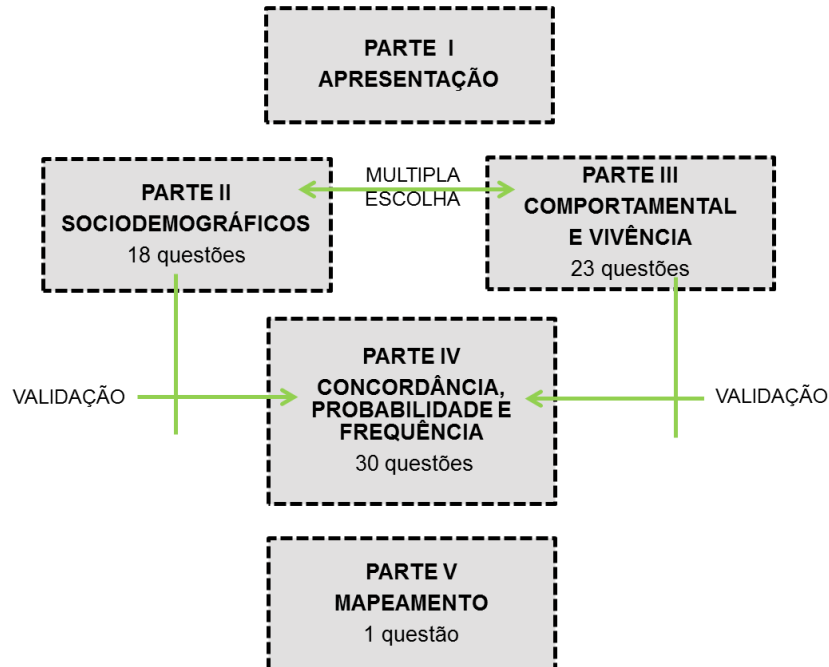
PARTE I
APRESENTAÇÃO

PARTE II
SOCIODEMOGRÁFICOS
18 questões

MULTIPLA
ESCOLHA

PARTE III
COMPORTAMENTAL
E VIVÊNCIA
23 questões

VALIDAÇÃO

PARTE IV
CONCORDÂNCIA,
PROBABILIDADE E
FREQUÊNCIA
30 questões

VALIDAÇÃO

PARTE V
MAPEAMENTO
1 questão